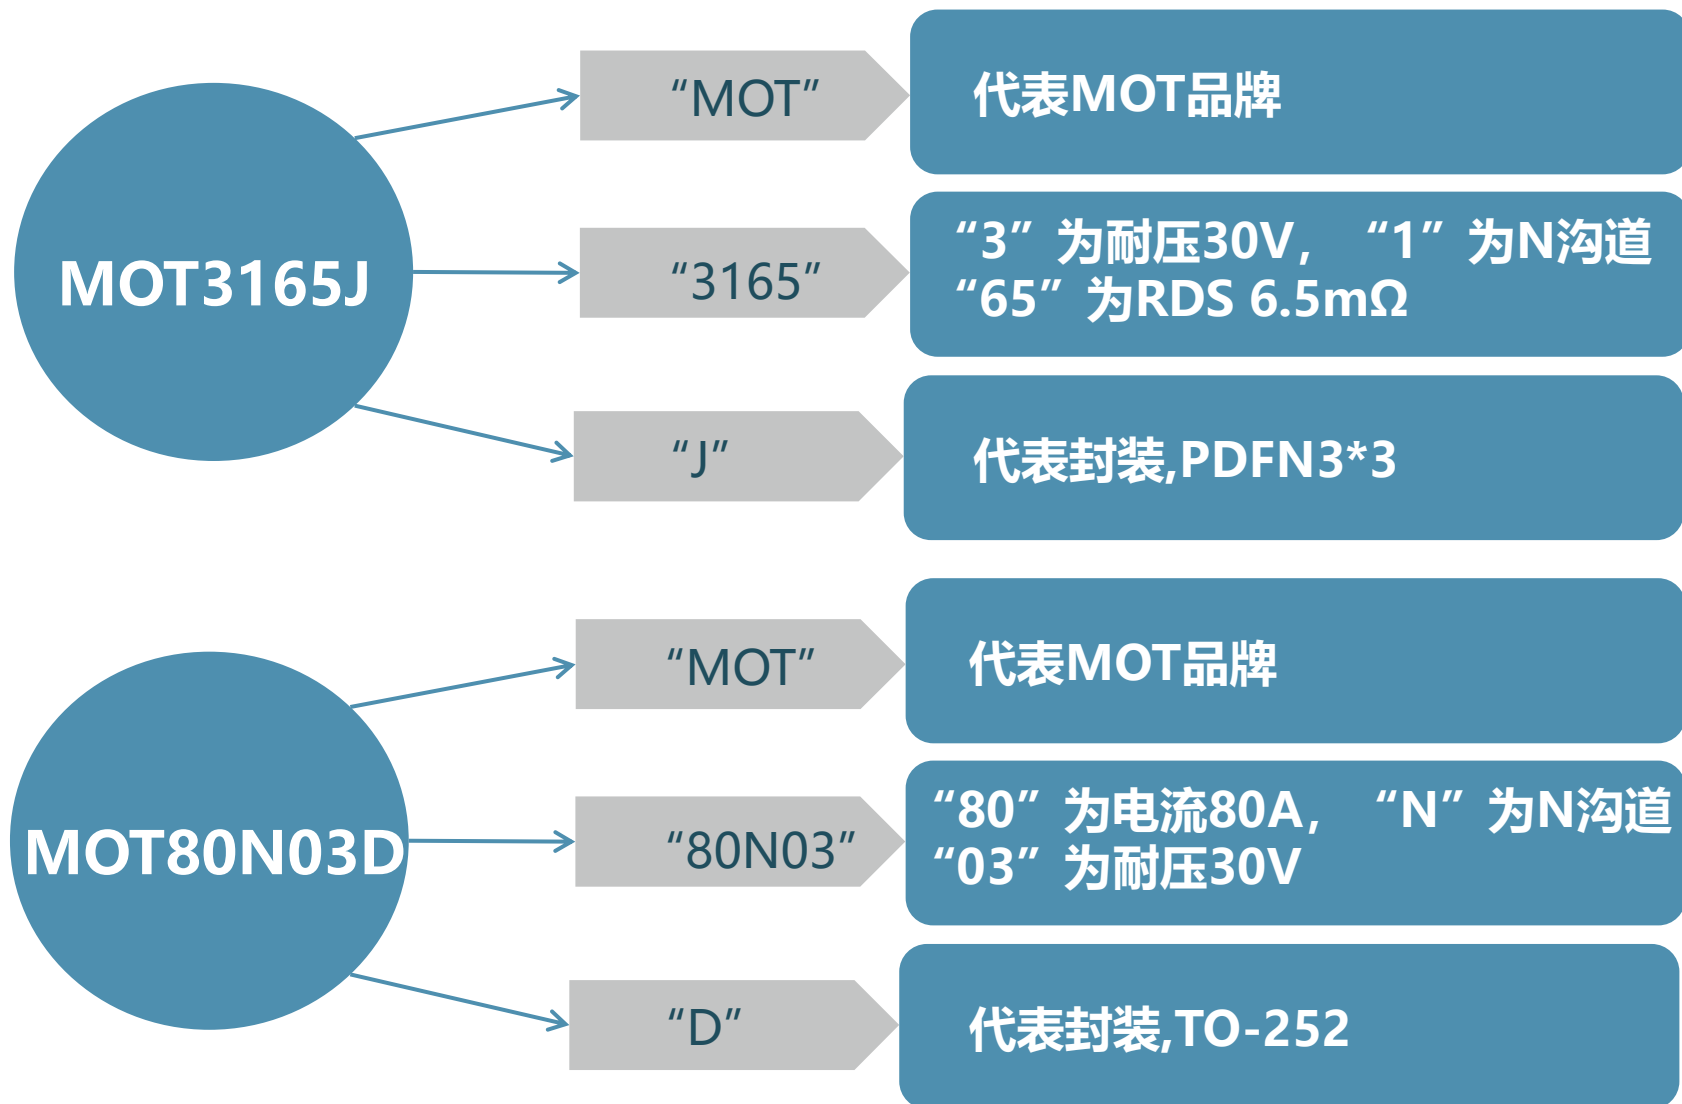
MOT3165J

“MOT”

代表MOT品牌

“3165”

“3”为耐压30V， “1”为N沟道
“65”为RDS 6.5mΩ

“J”

代表封装,PDFN3*3

MOT80N03D

“MOT”

代表MOT品牌

“80N03”

“80”为电流80A， “N”为N沟道
“03”为耐压30V

“D”

代表封装,TO-252